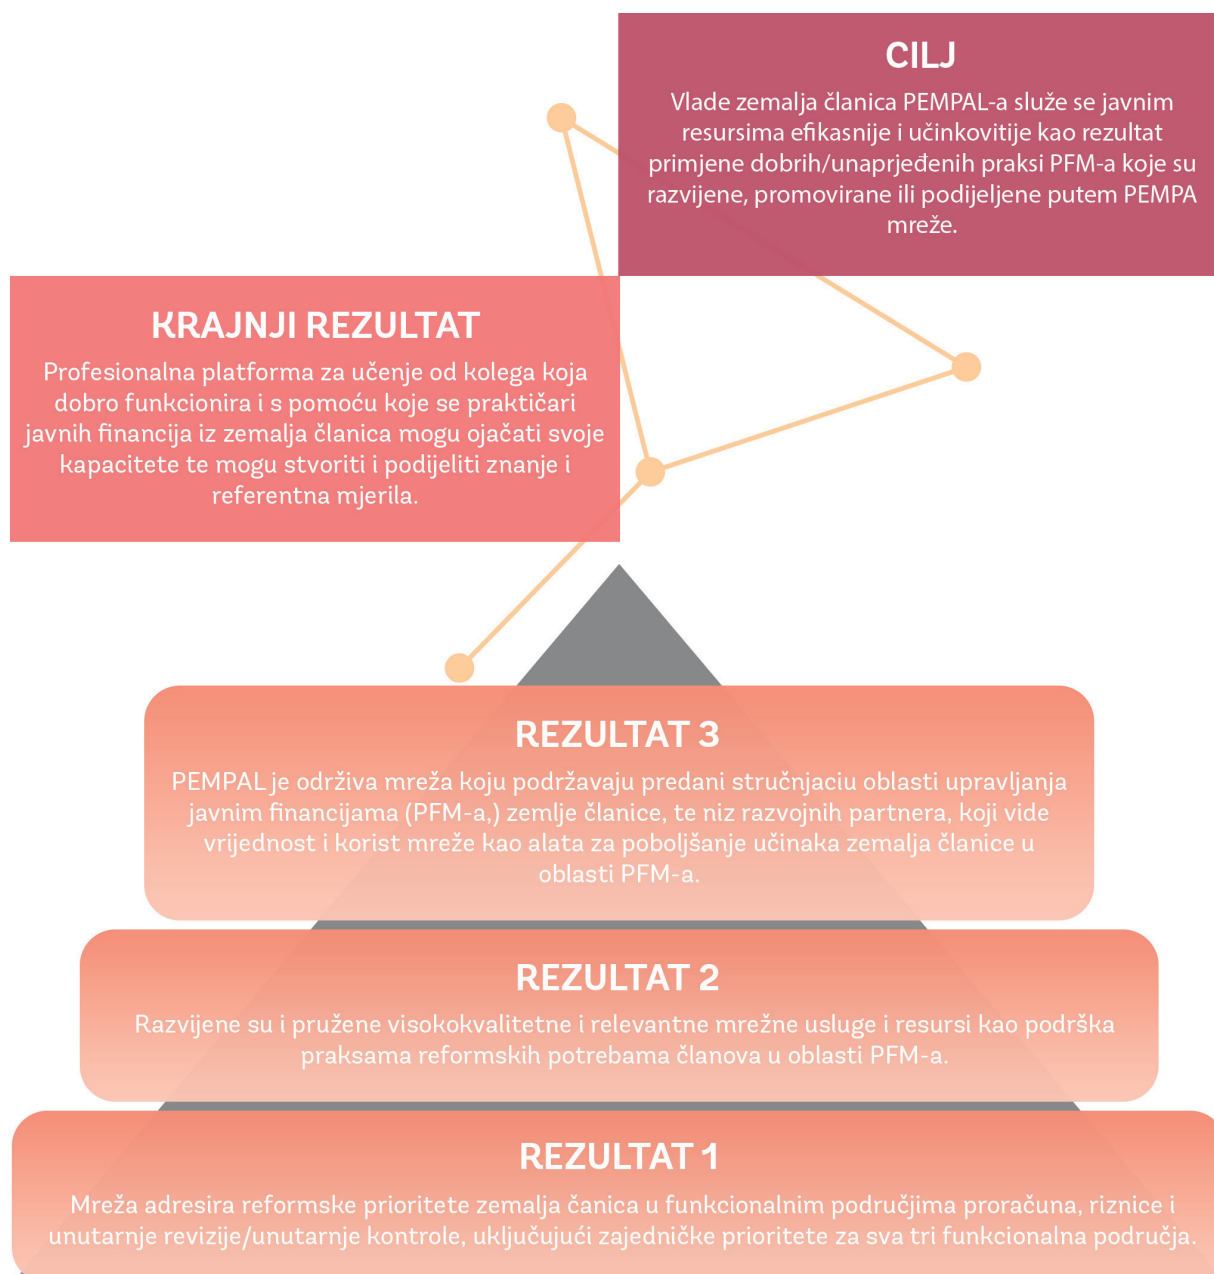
CILJ

Vlade zemalja članica PEMPAL-a služe se javnim resursima efikasnije i učinkovitije kao rezultat primjene dobrih/unaprjeđenih praksi PFM-a koje su razvijene, promovirane ili podijeljene putem PEMPA mreže.

KRAJNJI REZULTAT

Profesionalna platforma za učenje od kolega koja dobro funkcionira i s pomoću koje se praktičari javnih financija iz zemalja članica mogu ojačati svoje kapacitete te mogu stvoriti i podijeliti znanje i referentna mjerila.

REZULTAT 3

PEMPAL je održiva mreža koju podržavaju predani stručnjaciu oblasti upravljanja javnim financijama (PFM-a,) zemlje članice, te niz razvojnih partnera, koji vide vrijednost i korist mreže kao alata za poboljšanje učinaka zemalja članice u oblasti PFM-a.

REZULTAT 2

Razvijene su i pružene visokokvalitetne i relevantne mrežne usluge i resursi kao podrška praksama reformskih potrebama članova u oblasti PFM-a.

REZULTAT 1

Mreža adresira reformske prioritete zemalja čanica u funkcionalnim područjima proračuna, riznice i unutarnje revizije/unutarnje kontrole, uključujući zajedničke prioritete za sva tri funkcionalna područja.